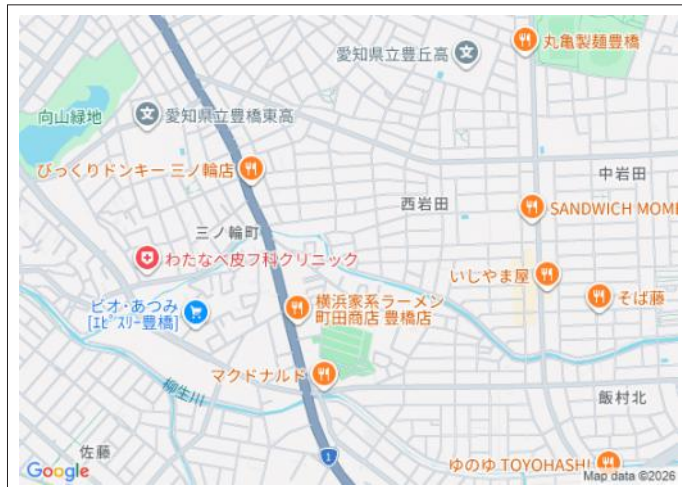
愛知県立豊丘高

丸亀製麺豊橋

向山緑地

愛知県立豊橋東高

びっくりドンキー 三ノ輪店

中岩田

西岩田

SANDWICH MOM

三ノ輪町

わたなべ皮フ科クリニック

いじやま屋

ピオ・あつみ [エピスリー豊橋]

横浜家系ラーメン 町田商店 豊橋店

そば藤

柳生川

マクドナルド

飯村北

佐藤

1

Google

ゆのゆ TOYOHASHI

Map data ©2026